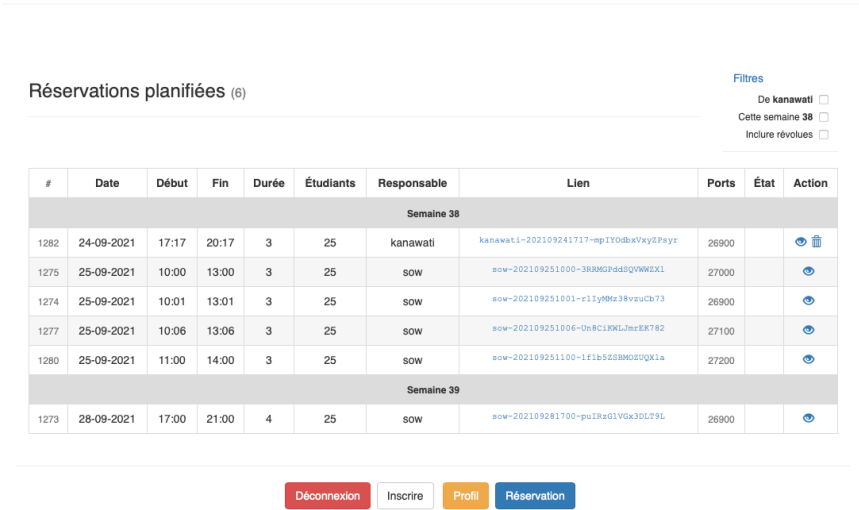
Réservations planifiées (6)

Filtres

De kanawati

Cette semaine 38

Inclure révolues

| # | Date | Début | Fin | Durée | Étudiants | Responsable | Lien | Ports | État | Action |
|---|---|---|---|---|---|---|---|---|---|---|
| Semaine 38 | | | | | | | | | | |
| 1282 | 24-09-2021 | 17:17 | 20:17 | 3 | 25 | kanawati | kanawati-202109241717-mpIYOdbxVxyZPsyr | 26900 | | |
| 1275 | 25-09-2021 | 10:00 | 13:00 | 3 | 25 | sow | sow-202109251000-3RRMGPddSQVWWZXl | 27000 | | |
| 1274 | 25-09-2021 | 10:01 | 13:01 | 3 | 25 | sow | sow-202109251001-r1IyMMz38vzuCb73 | 26900 | | |
| 1277 | 25-09-2021 | 10:06 | 13:06 | 3 | 25 | sow | sow-202109251006-Un8CiKWLJmrEK782 | 27100 | | |
| 1280 | 25-09-2021 | 11:00 | 14:00 | 3 | 25 | sow | sow-202109251100-1f1b5ZSBMOZUQXla | 27200 | | |
| Semaine 39 | | | | | | | | | | |
| 1273 | 28-09-2021 | 17:00 | 21:00 | 4 | 25 | sow | sow-202109281700-puIRzGlVGx3DLT9L | 26900 | | |

Déconnexion Inscrire Profil Réservation